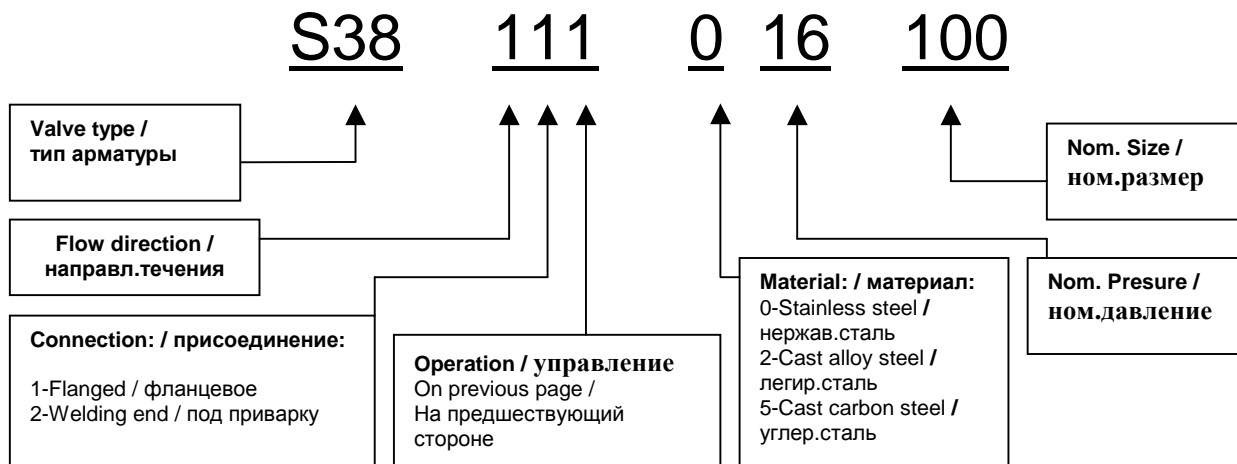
S38 111 0 16 100

Valve type / тип арматуры

Nom. Size / ном.размер

Flow direction / направл.течения

Material: / материал:
0-Stainless steel / нержав.сталь
2-Cast alloy steel / легир.сталь
5-Cast carbon steel / углер.сталь

Nom. Presure / ном.давление

Connection: / присоединение:

1-Flanged / фланцевое
2-Welding end / под приварку

Operation / управление
On previous page / На предшествующий стороне